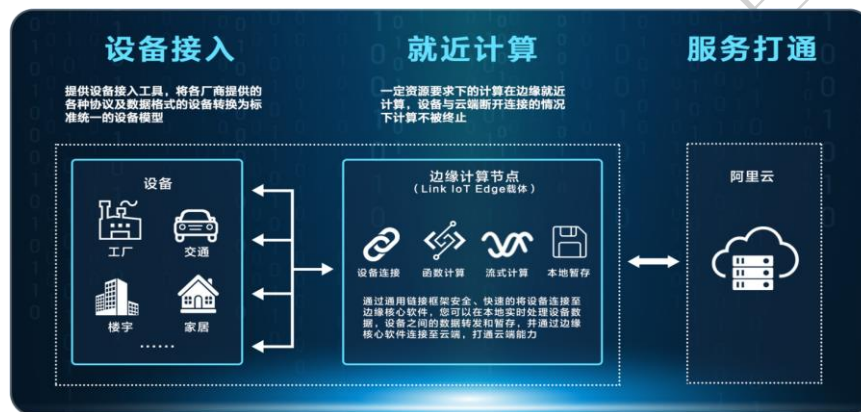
设备接入

提供设备接入工具，将各厂商提供的各种协议及数据格式的设备转换为标准统一的设备模型

就近计算

一定资源要求下的计算在边缘就近计算，设备与云端断开连接的情况下计算不被终止

服务打通

设备

工厂

交通

楼宇

家居

……

边缘计算节点
（Link IoT Edge载体）

设备连接

函数计算

流式计算

本地暂存

通过通用链接框架安全、快速的将设备连接至边缘核心软件，您可以在本地实时处理设备数据，设备之间的数据转发和暂存，并通过边缘核心软件连接至云端，打通云端能力

阿里云